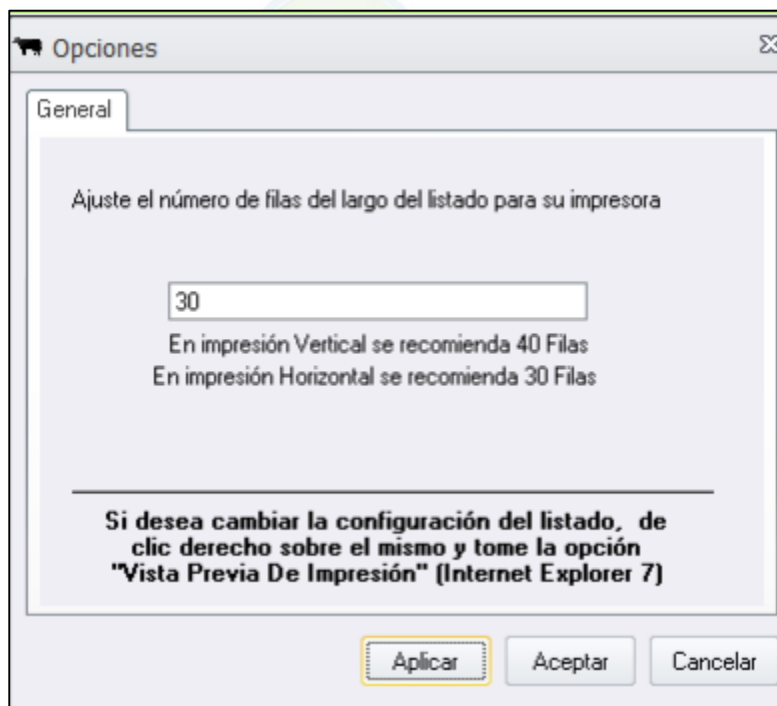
Opciones

General

Ajuste el número de filas del largo del listado para su impresora

30

En impresión Vertical se recomienda 40 Filas
En impresión Horizontal se recomienda 30 Filas

Si desea cambiar la configuración del listado, de clic derecho sobre el mismo y tome la opción "Vista Previa De Impresión" (Internet Explorer 7)

Aplicar
Aceptar
Cancelar